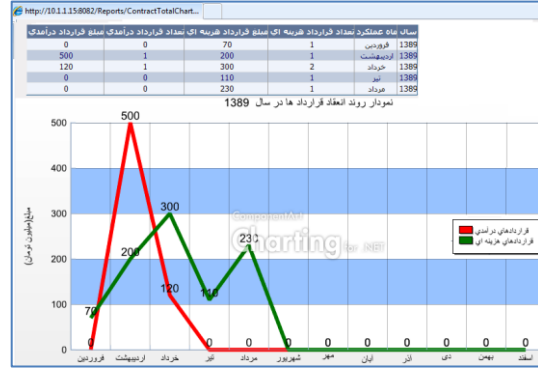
http://10.1.1.15:8082/Reports/ContractTotalChart...

| سال | ماه عملکرد | تعداد قرارداد هزینه ای | مبلغ قرارداد هزینه ای | تعداد قرارداد درآمدی | مبلغ قرارداد درآمدی |
|---|---|---|---|---|---|
| 1389 | فروردین | 1 | 70 | 0 | 0 |
| 1389 | اردیبهشت | 1 | 200 | 1 | 500 |
| 1389 | خرداد | 2 | 300 | 1 | 120 |
| 1389 | تیر | 1 | 110 | 0 | 0 |
| 1389 | مرداد | 1 | 230 | 0 | 0 |

نمودار روند انعقاد قرارداد ها در سال 1389

مبلغ(میلیون تومان)

500
400
300
200
100
0

500 200 300 120 70 110 230 0 0 0 0 0 0 0 0 0 0 0 0 0

ComponentArt Charting for .NET

قراردادهاي درآمدي
قراردادهاي هزينه اي

فروردین اردیبهشت خرداد تیر مرداد شهریور مهر آبان آذر دی بهمن اسفند